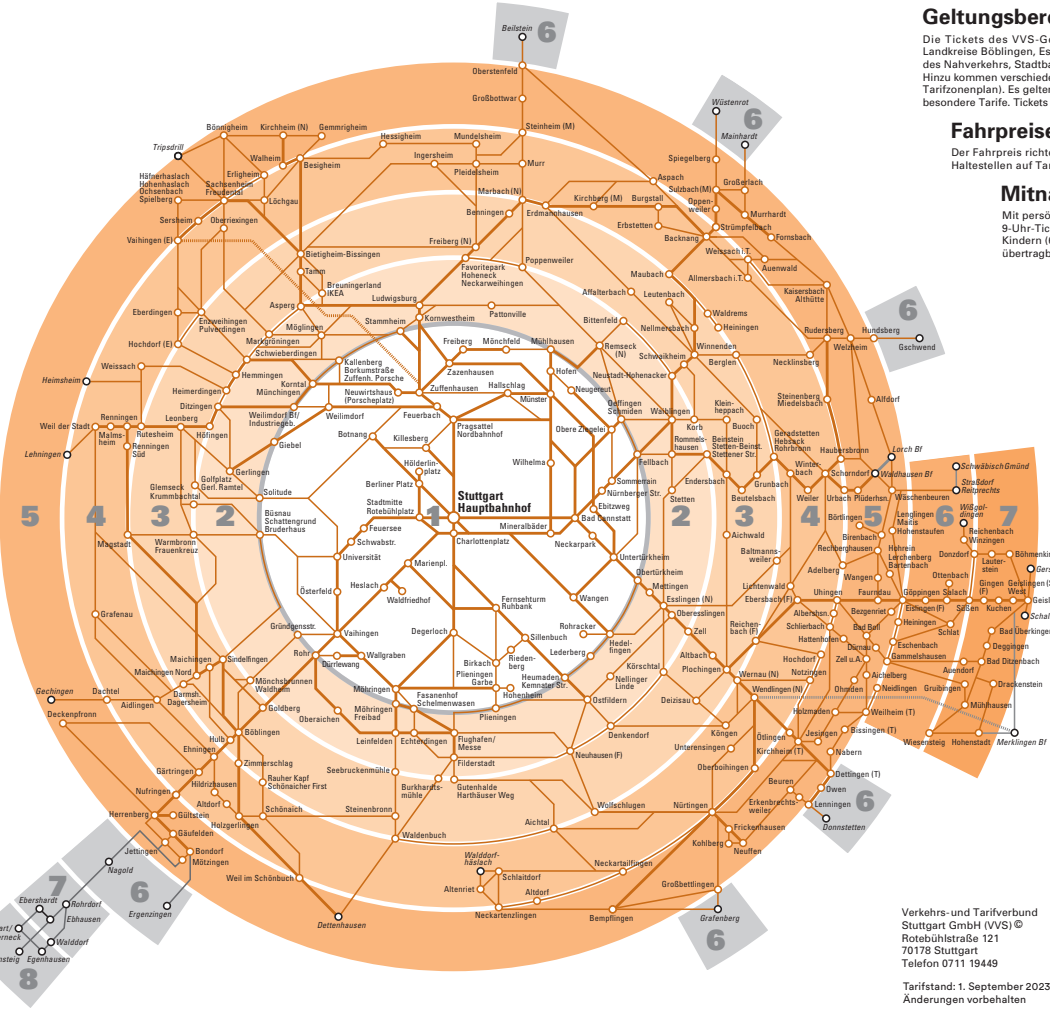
Geltungsbere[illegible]

Die Tickets des VVS-G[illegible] Landkreise Böblingen, Es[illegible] des Nahverkehrs, Stadtba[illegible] Hinzu kommen verschied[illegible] Tarifzonenplan). Es gelte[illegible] besondere Tarife. Tickets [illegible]

Fahrpreise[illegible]

Der Fahrpreis richt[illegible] Haltestellen auf Ta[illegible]

Mitn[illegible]

Mit persö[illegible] 9-Uhr-Tic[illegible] Kindern ([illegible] übertragb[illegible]

Stuttgart Hauptbahnhof

1 2 3 4 5 6 7 8

Beilstein 6
Oberstenfeld
Großbottwar
Steinheim (M)
Murr
Wüstenrot 6
Mainhardt
Tripsdrill
Bönnigheim
Kirchheim (N)
Gemmrigheim
Hessigheim
Mundelsheim
Walheim
Besigheim
Ingersheim
Pleidelsheim
Häfnerhaslach
Hohenhaslach
Ochsenbach
Spielberg
Erligheim
Sachsenheim
Freudental
Löchgau
Sersheim
Oberriexingen
Vaihingen (E)
Bietigheim-Bissingen
Tamm
Freiberg (N)
Benningen
Marbach (N)
Erdmannhausen
Kirchberg (M)
Burgstall
Aspach
Spiegelberg
Sulzbach (M)
Oppenweiler
Großerlach
Murrhardt
Erbstetten
Backnang
Strümpfelbach
Fornsbach
Weissach i.T.
Auenwald
Allmersbach i.T.
Maubach
Kaisersbach
Althütte
Poppenweiler
Favoritepark
Hoheneck
Neckarweihingen
Breuningerland
IKEA
Asperg
Ludwigsburg
Eberdingen
Enzweihingen
Pulverdingen
Hochdorf (E)
Möglingen
Stammheim
Kornwestheim
Pattonville
Affalterbach
Leutenbach
Nellmersbach
Waldrems
Heiningen
6
Hundsberg
Gschwend
Rudersberg
Welzheim
Markgröningen
Schwieberdingen
Kallenberg
Borkumstraße
Zuffenh. Porsche
Freiberg
Mönchfeld
Mühlhausen
Zazenhausen
Bittenfeld
Remseck (N)
Neustadt-Hohenacker
Schwaikheim
Winnenden
Berglen
Necklinsberg
Weissach
Heimsheim
Hemmingen
Heimerdingen
Korntal
Münchingen
Neuwirtshaus (Porscheplatz)
Zuffenhausen
Hallschlag
Hofen
Neugereut
Ditzingen
Weilimdorf Bf/ Industriegeb.
Weilimdorf
Feuerbach
Münster
Oeffingen
Schmiden
Waiblingen
Kleinheppach
Steinenberg
Miedelsbach
Alfdorf
Renningen
Weil der Stadt
Malmsheim
Rutesheim
Leonberg
Höfingen
Renningen Süd
Lehningen
Giebel
Botnang
Killesberg
Pragsattel
Nordbahnhof
Obere Ziegelei
Korb
Rommelshausen
Beinstein
Stetten-Beinst.
Stettener Str.
Buoch
Geradstetten
Hebsack
Rohrbronn
Haubersbronn
Lorch Bf
Gerlingen
Hölderlinplatz
Wilhelma
Sommerrain
Nürnberger Str.
Fellbach
Winterbach
Schorndorf
Waldhausen Bf
Schwäbisch Gmünd
Straßdorf
Reitprechts
Golfplatz
Gerl. Ramtel
Glemseck
Krummbachtal
Solitude
Berliner Platz
Stadtmitte
Rotebühlplatz
Ebitzweg
Bad Cannstatt
Endersbach
Grunbach
Beutelsbach
Weiler
Urbach
Plüderhsn.
Wäschenbeuren
Büsnau
Schattengrund
Bruderhaus
Feuersee
Mineralbäder
Stetten
Aichwald
Börtlingen
Lenglingen
Maitis
Hohenstaufen
Wäschenbeuren
Wißgoldingen
Reichenbach
Winzingen
Warmbronn
Frauenkreuz
Magstadt
Schwabstr.
Universität
Charlottenplatz
Neckarpark
Untertürkheim
Baltmannsweiler
Rechberghausen
Birenbach
Hohrein
Lerchenberg
Bartenbach
Donzdorf
Lauterstein
Böhmenkirch
Marienpl.
Obertürkheim
Adelberg
Wangen
Ottenbach
Heslach
Waldfriedhof
Mettingen
Lichtenwald
Uhingen
Faurndau
Göppingen
Salach
Eislingen (F)
Süßen
Gingen (F)
Geislingen (S) West
Kuchen
Grafenau
Österfeld
Fernsehturm
Ruhbank
Wangen
Esslingen (N)
Oberesslingen
Ebersbach (F)
Albershsn.
Schlierbach
Hattenhofen
Bezgenriet
Heiningen
Schlat
Bad Boll
Dürnau
Zell u.A.
Eschenbach
Gammelshausen
Bad Überkingen
Deggingen
Bad Ditzenbach
Gründgensstr.
Vaihingen
Degerloch
Sillenbuch
Rohracker
Hedelfingen
Zell
Reichenbach (F)
Maichingen
Sindelfingen
Rohr
Dürrlewang
Wallgraben
Riedenberg
Lederberg
Altbach
Plochingen
Hochdorf
Notzingen
Wernau (N)
Auendorf
Maichingen Nord
Mönchsbrunnen
Waldheim
Darmsh.
Dagersheim
Birkach
Plieningen Garbe
Heumaden
Kemnater Str.
Körschtal
Nellinger Linde
Ostfildern
Ohmden
Aichelberg
Neidlingen
Gruibingen
Drackenstein
Mühlhausen
Gechingen
Dachtel
Aidlingen
Möhringen
Fasanenhof
Schelmenwasen
Hohenheim
Deizisau
Wendlingen (N)
Holzmaden
Weilheim (T)
Deckenpfronn
Goldberg
Oberaichen
Möhringen Freibad
Plieningen
Denkendorf
Köngen
Jesingen
Bissingen (T)
Wiesensteig
Hohenstadt
Merklingen Bf
Ehningen
Hulb
Böblingen
Leinfelden
Echterdingen
Flughafen/ Messe
Unterensingen
Ötlingen
Kirchheim (T)
Nabern
Gärtringen
Zimmerschlag
Rauher Kapf
Schönaicher First
Seebruckenmühle
Filderstadt
Neuhausen (F)
Oberboihingen
Dettingen (T)
Owen
Lenningen
Donnstetten
Nufringen
Hildrizhausen
Altdorf
Burkhardtsmühle
Gutenhalde
Harthäuser Weg
Beuren
Erkenbrechtsweiler
Herrenberg
Gültstein
Holzgerlingen
Schönaich
Steinenbronn
Wolfschlugen
Nürtingen
Frickenhausen
Neuffen
Kohlberg
Gäufelden
Bondorf
Mötzingen
Jettingen
Nagold
6
Ergenzingen
Aichtal
Waldenbuch
Walddorfhäslach
Schlaitdorf
Neckartailfingen
Weil im Schönbuch
Altenriet
Aldorf
Großbettlingen
Ebershardt
Rohrdorf
Ebhausen
Walddorf
Egenhausen
Dettenhausen
Neckartenzlingen
Bempflingen
Grafenberg
6
7
8

Verkehrs- und Tarifverbund Stuttgart GmbH (VVS) ©
Rotebühlstraße 121
70178 Stuttgart
Telefon 0711 19449

Tarifstand: 1. September 2023
Änderungen vorbehalten